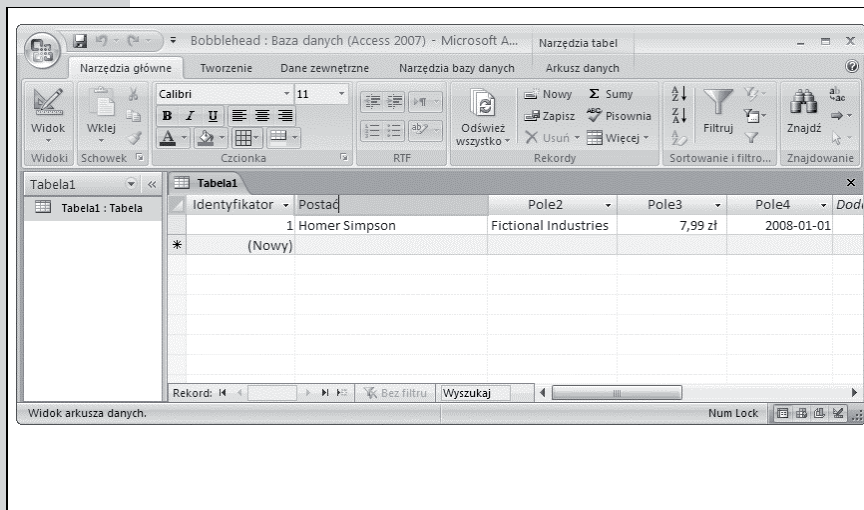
Bobblehead : Baza danych (Access 2007) - Microsoft A... Narzędzia tabel

Narzędzia główne Tworzenie Dane zewnętrzne Narzędzia bazy danych Arkusz danych

Widok Wklej Calibri 11 B I U A Odśwież wszystko Nowy Zapisz Usuń Sumy Pisownia Więcej Filtruj Znajdź

Widoki Schowek Czcionka RTF Rekordy Sortowanie i filtro... Znajdowanie

Tabela1

Tabela1 : Tabela

Tabela1

| Identyfikator | Postać | Pole2 | Pole3 | Pole4 | Dod |
|---|---|---|---|---|---|
| 1 | Homer Simpson | Fictional Industries | 7,99 zł | 2008-01-01 | |
| * (Nowy) | | | | | |

Rekord: Bez filtru Wyszukaj

Widok arkusza danych. Num Lock